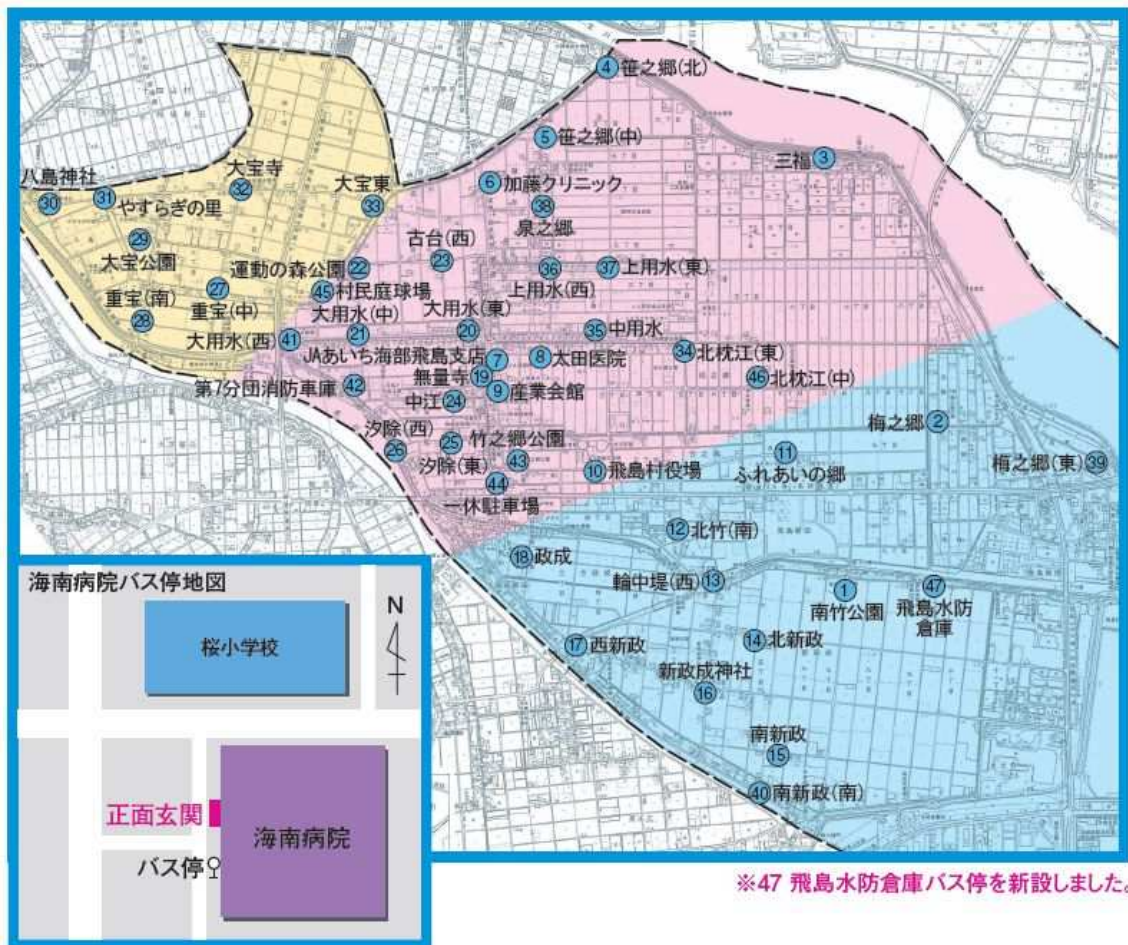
④笹之郷(北)
⑤笹之郷(中)
三福③
八島神社
㉚
㉛やすらぎの里
大宝寺
㉜
大宝東
㉝
⑥加藤クリニック
㊳
泉之郷
㉙
大宝公園
古台(西)
㉓
運動の森公園㉒
㊱
㊲上用水(東)
上用水(西)
㉗
重宝(南)
重宝(中)
㉘
㊺村民庭球場
大用水(中)
大用水(東)
⑳
㉑
大用水(西)㊶
㉟中用水
JAあいち海部飛島支店⑦
⑧太田医院
㉞北枕江(東)
㊻北枕江(中)
第7分団消防車庫㊷
無量寺⑲
⑨産業会館
中江㉔
梅之郷②
汐除(西)
㉕竹之郷公園
㉖
汐除(東)㊸
⑪
⑩飛島村役場
ふれあいの郷
梅之郷(東)㊴
㊹
一休駐車場
⑫北竹(南)
⑱政成
輪中堤(西)⑬
①
㊼
南竹公園
飛島水防倉庫
⑰西新政
⑭北新政
新政成神社
⑯
南新政
⑮
㊵南新政(南)

海南病院バス停地図
桜小学校
N
正面玄関
海南病院
バス停

※47 飛島水防倉庫バス停を新設しました。